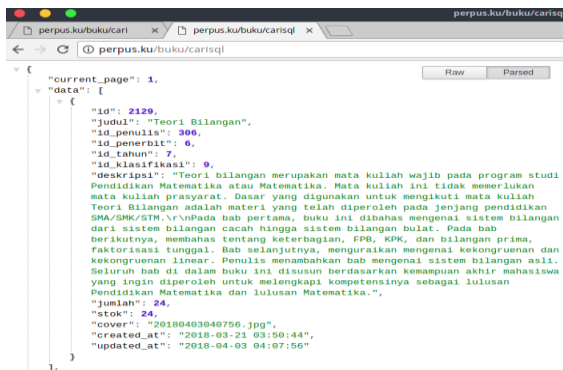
perpus.ku/buku/carisq

perpus.ku/buku/cari ×

perpus.ku/buku/carisql ×

perpus.ku/buku/carisql

Raw Parsed

{
"current_page": 1,
"data": [
{
"id": 2129,
"judul": "Teori Bilangan",
"id_penulis": 306,
"id_penerbit": 6,
"id_tahun": 7,
"id_klasifikasi": 9,
"deskripsi": "Teori bilangan merupakan mata kuliah wajib pada program studi Pendidikan Matematika atau Matematika. Mata kuliah ini tidak memerlukan mata kuliah prasyarat. Dasar yang digunakan untuk mengikuti mata kuliah Teori Bilangan adalah materi yang telah diperoleh pada jenjang pendidikan SMA/SMK/STM.\r\nPada bab pertama, buku ini dibahas mengenai sistem bilangan dari sistem bilangan cacah hingga sistem bilangan bulat. Pada bab berikutnya, membahas tentang keterbagian, FPB, KPK, dan bilangan prima, faktorisasi tunggal. Bab selanjutnya, menguraikan mengenai kekongruenan dan kekongruenan linear. Penulis menambahkan bab mengenai sistem bilangan asli. Seluruh bab di dalam buku ini disusun berdasarkan kemampuan akhir mahasiswa yang ingin diperoleh untuk melengkapi kompetensinya sebagai lulusan Pendidikan Matematika dan lulusan Matematika.",
"jumlah": 24,
"stok": 24,
"cover": "20180403040756.jpg",
"created_at": "2018-03-21 03:50:44",
"updated_at": "2018-04-03 04:07:56"
}
],